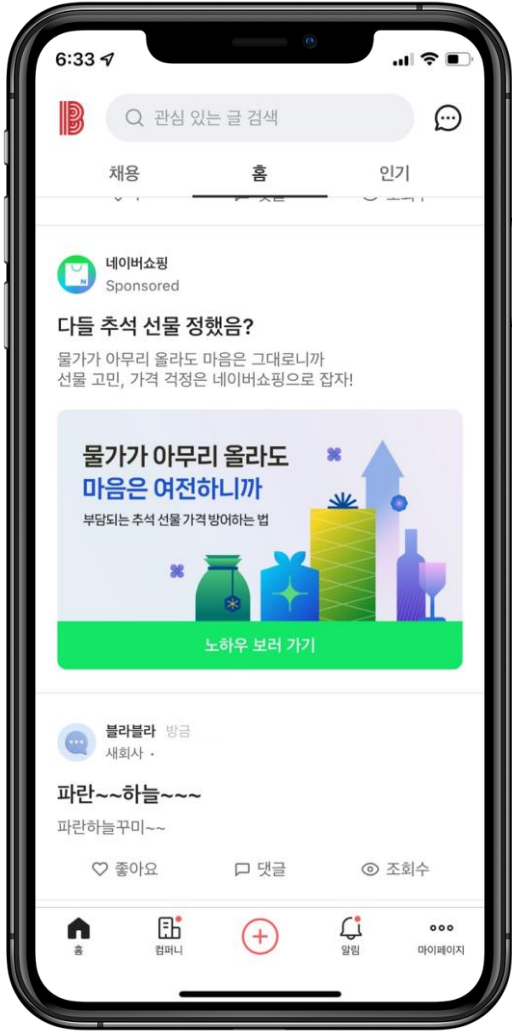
6:33

관심 있는 글 검색

채용
홈
인기

네이버쇼핑
Sponsored

다들 추석 선물 정했음?

물가가 아무리 올라도 마음은 그대로니까
선물 고민, 가격 걱정은 네이버쇼핑으로 잡자!

물가가 아무리 올라도
마음은 여전하니까
부담되는 추석 선물 가격 방어하는 법

노하우 보러 가기

블라블라 방금
새회사 ·

파란~~하늘~~~

파란하늘꾸미~~

좋아요
댓글
조회수

홈
컴퍼니
알림
마이페이지